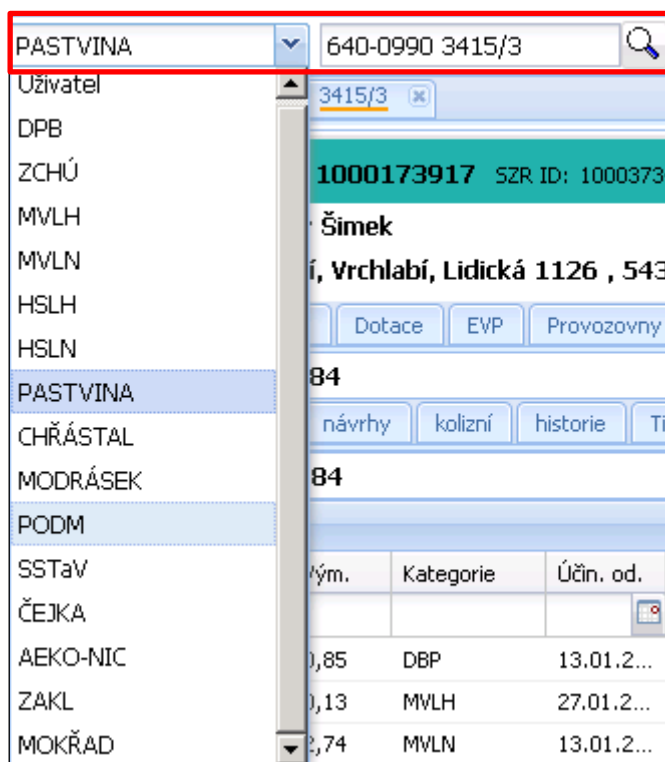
PASTVINA
640-0990 3415/3

Uživatel
DPB
ZCHÚ
MVLH
MVLN
HSLH
HSLN
PASTVINA
CHŘÁSTAL
MODRÁSEK
PODM
SSTaV
ČEJKA
AEKO-NIC
ZAKL
MOKŘAD

3415/3

1000173917 SZR ID: 1000373
Šimek
í, Vrchlabí, Lidická 1126 , 543

Dotace | EVP | Provozovny

84

návrhy | kolizní | historie | Ti

84

| ým. | Kategorie | Účin. od. |
|---|---|---|
| | | |
| ,85 | DBP | 13.01.2... |
| ,13 | MVLH | 27.01.2... |
| ,74 | MVLN | 13.01.2... |